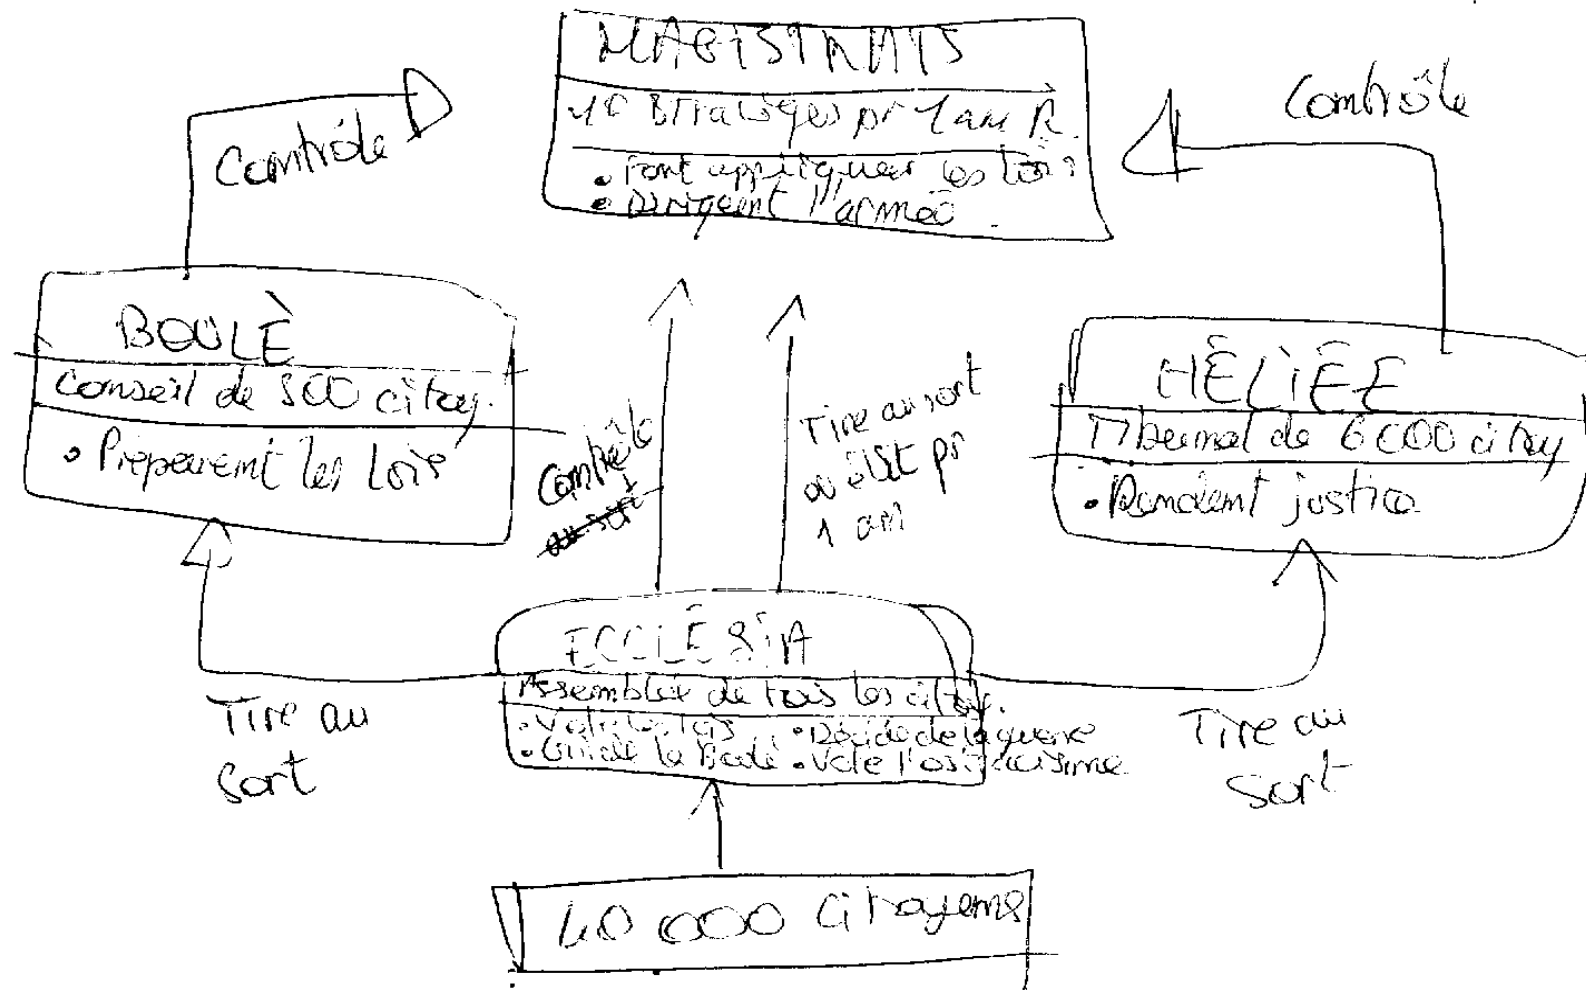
MAGISTRATS
10 Stratèges pr 1an R.
• Font appliquer les lois
• Dirigent l'armée

Contrôle

Contrôle

BOULÈ
Conseil de 500 citoy.
• Preparent les lois

HÉLIÉE
Tribunal de 6 000 citoy
• Rendent justice

Contrôle
~~au sort~~

Tire au sort ou élut pr 1 an

ECCLÉSIA
Assemblée de tous les citoy.
• Vote les lois • Décide de la guerre
• Guide la Boulè • Vote l'ostracisme

Tire au sort

Tire au sort

40 000 citoyens